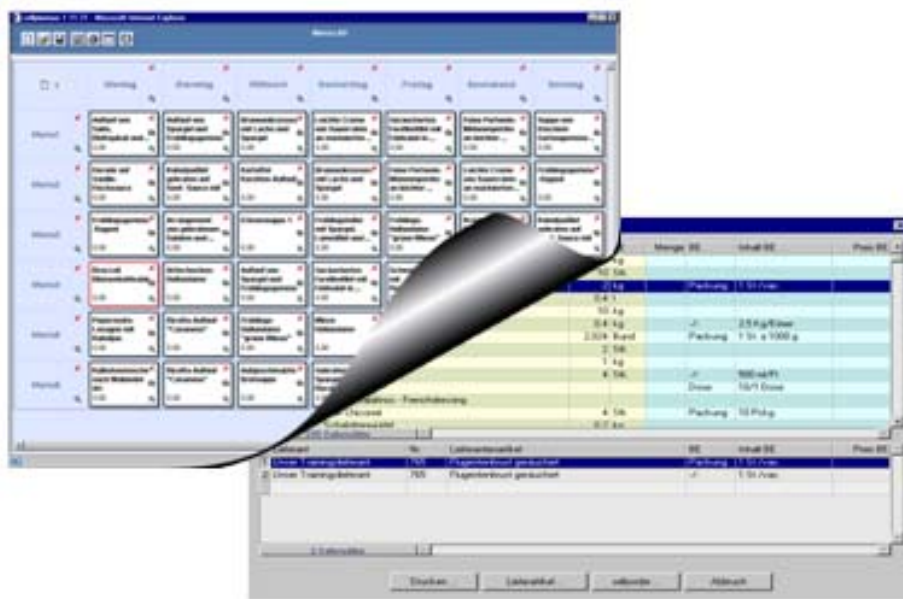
Menü
Montag
Dienstag
Mittwoch
Donnerstag
Freitag
Samstag
Sonntag
Menü
Menü
Menü
Menü
Menü
Menü
Menge BE
Inhalt BE
Preis BE
Packung
1 St./vac.
Packung
2,5 Kg/Eimer
Packung
1 St. à 1000 g
500 ml/Fl.
Dose
10/1 Dose
Packung
10 Pck.g.
Lieferant
Nr.
Lieferantenartikel
BE
Inhalt BE
Preis BE
1 Unser Trainingslieferant
765
Fliegenfänger geräuchert
Packung
1 St./vac.
2 Unser Trainingslieferant
765
Fliegenfänger geräuchert
1 St./vac.
Drucken
Lieferartikel
zuordnen
Abbruch